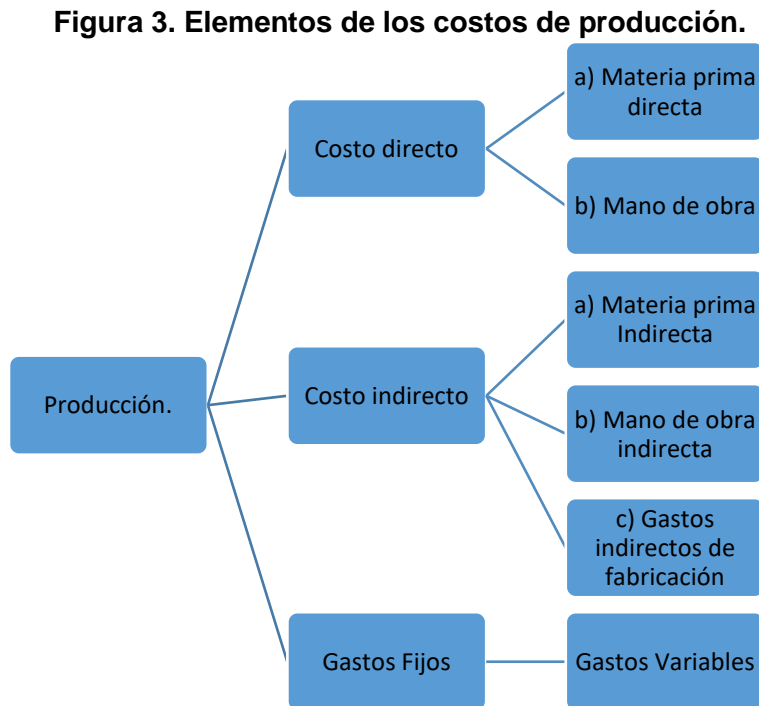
Figura 3. Elementos de los costos de producción.

Producción.

Costo directo

a) Materia prima directa

b) Mano de obra

Costo indirecto

a) Materia prima Indirecta

b) Mano de obra indirecta

c) Gastos indirectos de fabricación

Gastos Fijos

Gastos Variables